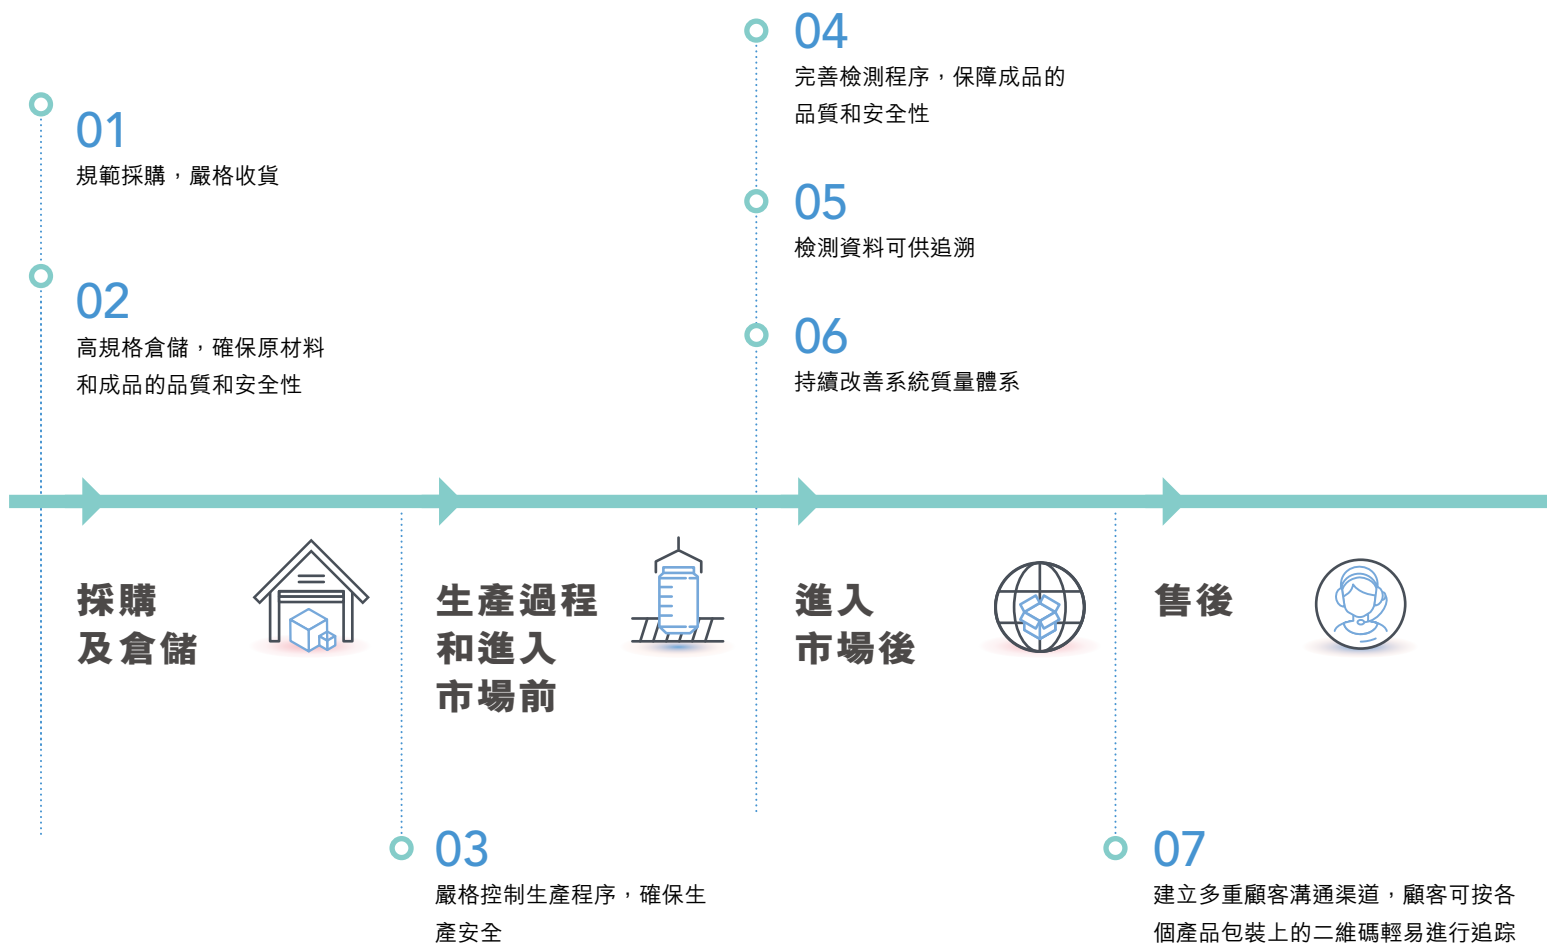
04
完善檢測程序，保障成品的品質和安全性

01
規範採購，嚴格收貨

05
檢測資料可供追溯

02
高規格倉儲，確保原材料和成品的品質和安全性

06
持續改善系統質量體系

採購
及倉儲

生產過程
和進入
市場前

進入
市場後

售後

03
嚴格控制生產程序，確保生產安全

07
建立多重顧客溝通渠道，顧客可按各個產品包裝上的二維碼輕易進行追踪